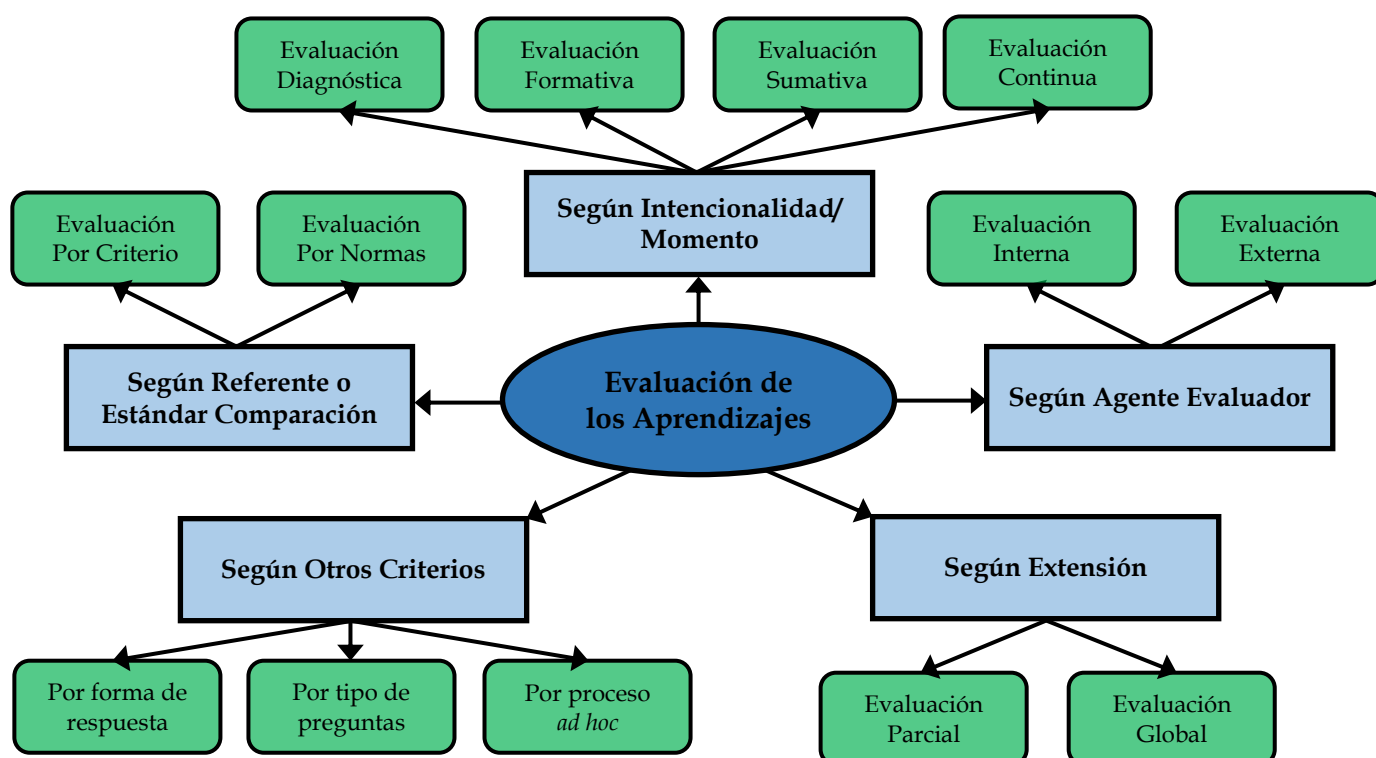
Evaluación de los Aprendizajes

Según Intencionalidad/ Momento

Evaluación Diagnóstica

Evaluación Formativa

Evaluación Sumativa

Evaluación Continua

Según Referente o Estándar Comparación

Evaluación Por Criterio

Evaluación Por Normas

Según Agente Evaluador

Evaluación Interna

Evaluación Externa

Según Otros Criterios

Por forma de respuesta

Por tipo de preguntas

Por proceso *ad hoc*

Según Extensión

Evaluación Parcial

Evaluación Global